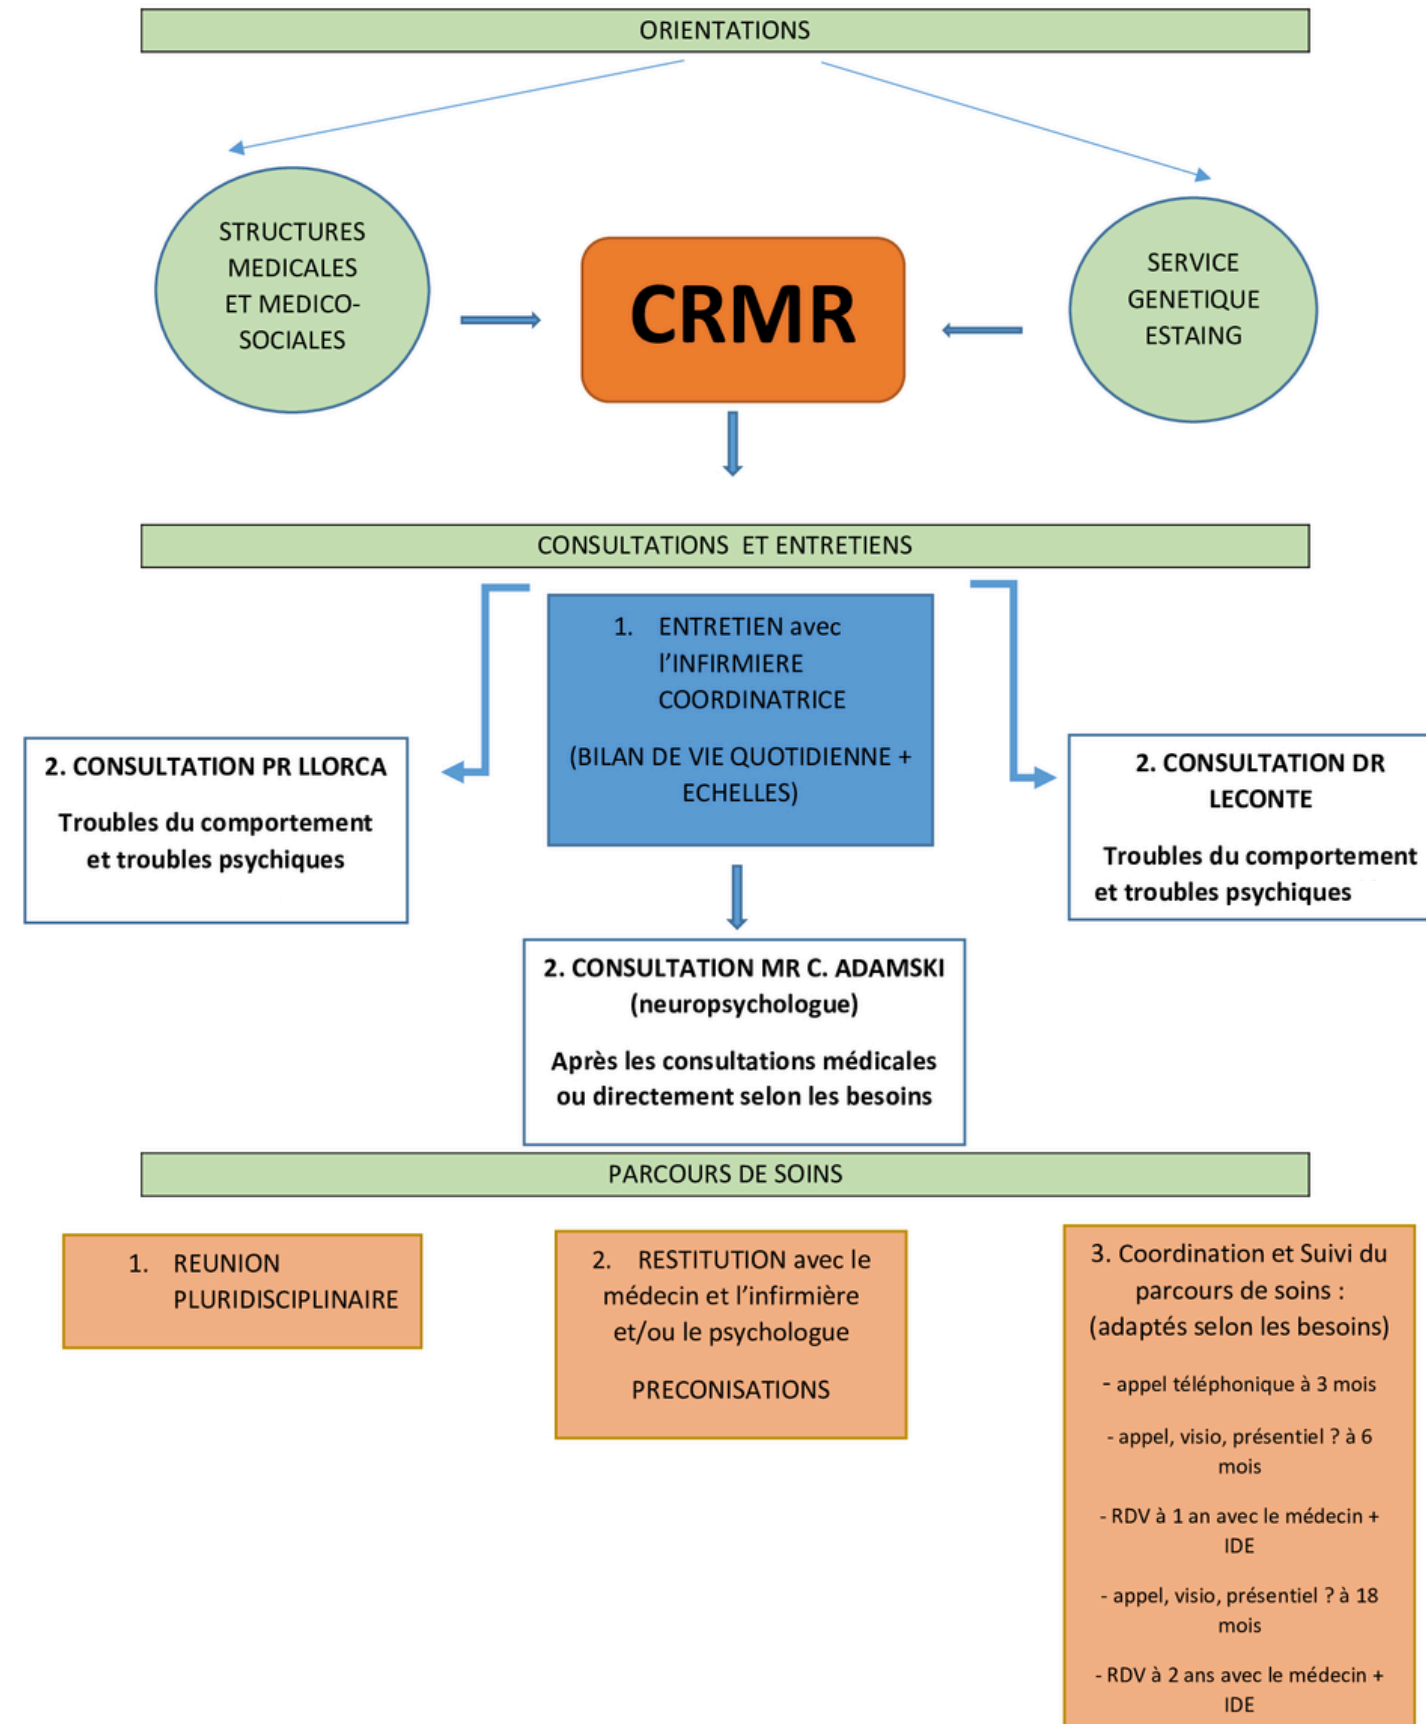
ORIENTATIONS

STRUCTURES MEDICALES ET MEDICO-SOCIALES

CRMR

SERVICE GENETIQUE ESTAING

CONSULTATIONS ET ENTRETIENS

1. ENTRETIEN avec l'INFIRMIERE COORDINATRICE

(BILAN DE VIE QUOTIDIENNE + ECHELLES)

2. CONSULTATION PR LLORCA

Troubles du comportement et troubles psychiques

2. CONSULTATION DR LECONTE

Troubles du comportement et troubles psychiques

2. CONSULTATION MR C. ADAMSKI (neuropsychologue)

Après les consultations médicales ou directement selon les besoins

PARCOURS DE SOINS

1. REUNION PLURIDISCIPLINAIRE

2. RESTITUTION avec le médecin et l'infirmière et/ou le psychologue

PRECONISATIONS

3. Coordination et Suivi du parcours de soins : (adaptés selon les besoins)

- appel téléphonique à 3 mois

- appel, visio, présentiel ? à 6 mois

- RDV à 1 an avec le médecin + IDE

- appel, visio, présentiel ? à 18 mois

- RDV à 2 ans avec le médecin + IDE